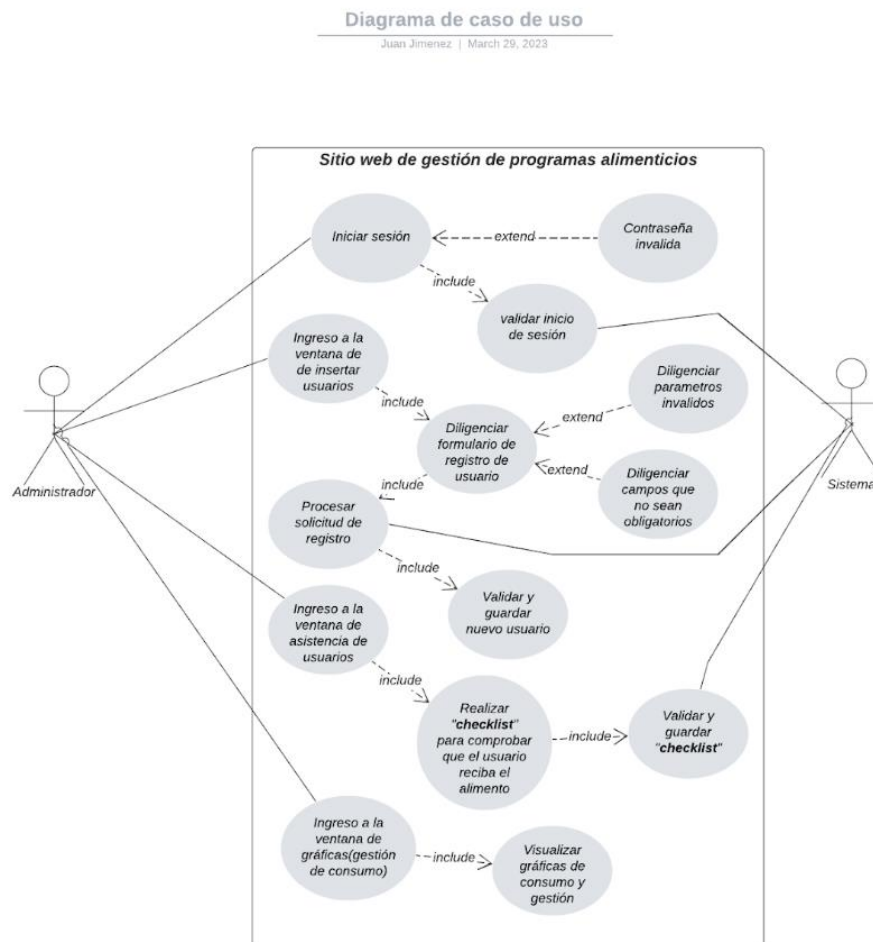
Diagrama de caso de uso
Juan Jimenez | March 29, 2023

Sitio web de gestión de programas alimenticios

Iniciar sesión

extend

Contraseña invalida

include

validar inicio de sesión

Ingreso a la ventana de de insertar usuarios

include

Diligenciar parametros invalidos

extend

Diligenciar formulario de registro de usuario

extend

Diligenciar campos que no sean obligatorios

include

Procesar solicitud de registro

include

Validar y guardar nuevo usuario

Ingreso a la ventana de asistencia de usuarios

include

Realizar "checklist" para comprobar que el usuario reciba el alimento

include

Validar y guardar "checklist"

Ingreso a la ventana de gráficas(gestión de consumo)

include

Visualizar gráficas de consumo y gestión

Administrador

Sistema